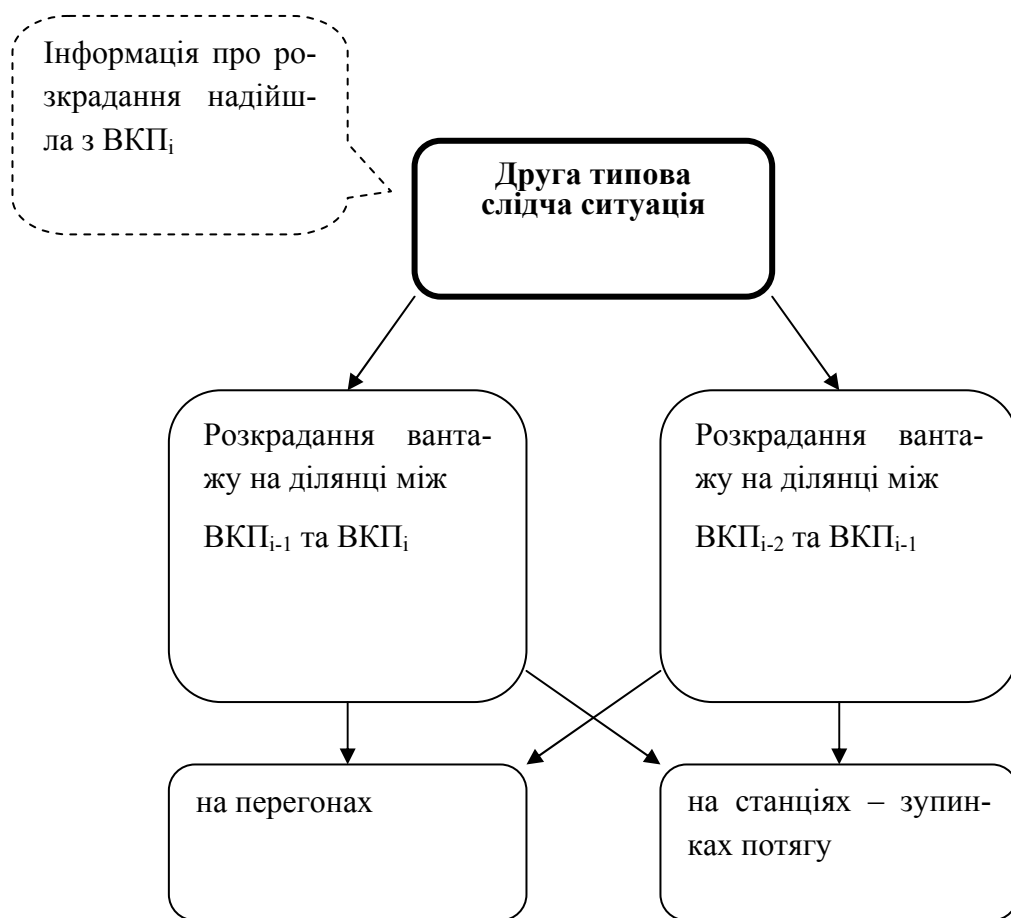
Інформація про розкрадання надійшла з ВКП$_i$

**Друга типова слідча ситуація**

Розкрадання вантажу на ділянці між ВКП$_{i-1}$ та ВКП$_i$

Розкрадання вантажу на ділянці між ВКП$_{i-2}$ та ВКП$_{i-1}$

на перегонах

на станціях – зупинках потягу